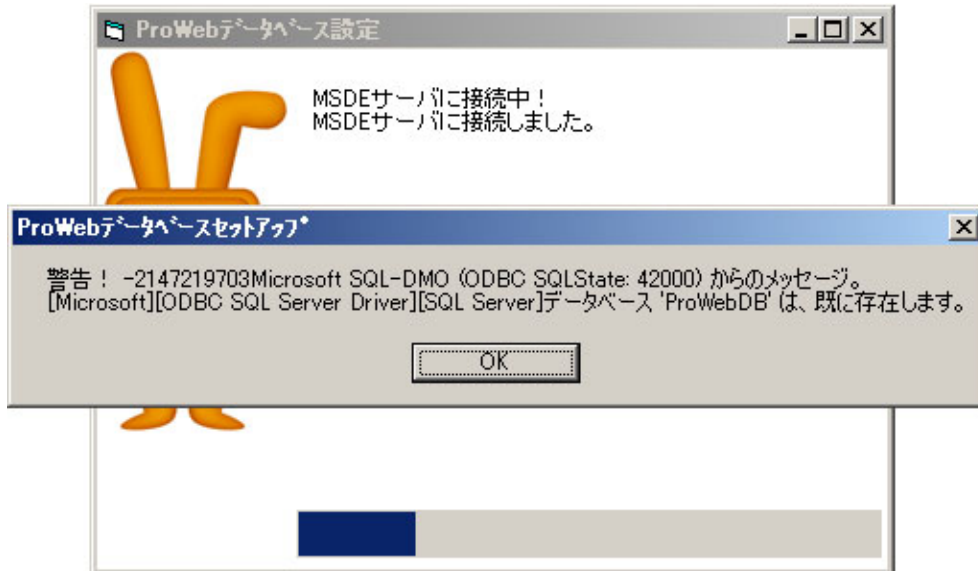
ProWebデータベース設定

MSDEサーバに接続中！
MSDEサーバに接続しました。

ProWebデータベースセットアップ

警告！ -2147219703Microsoft SQL-DMO (ODBC SQLState: 42000) からのメッセージ。
[Microsoft][ODBC SQL Server Driver][SQL Server]データベース 'ProWebDB' は、既に存在します。

OK